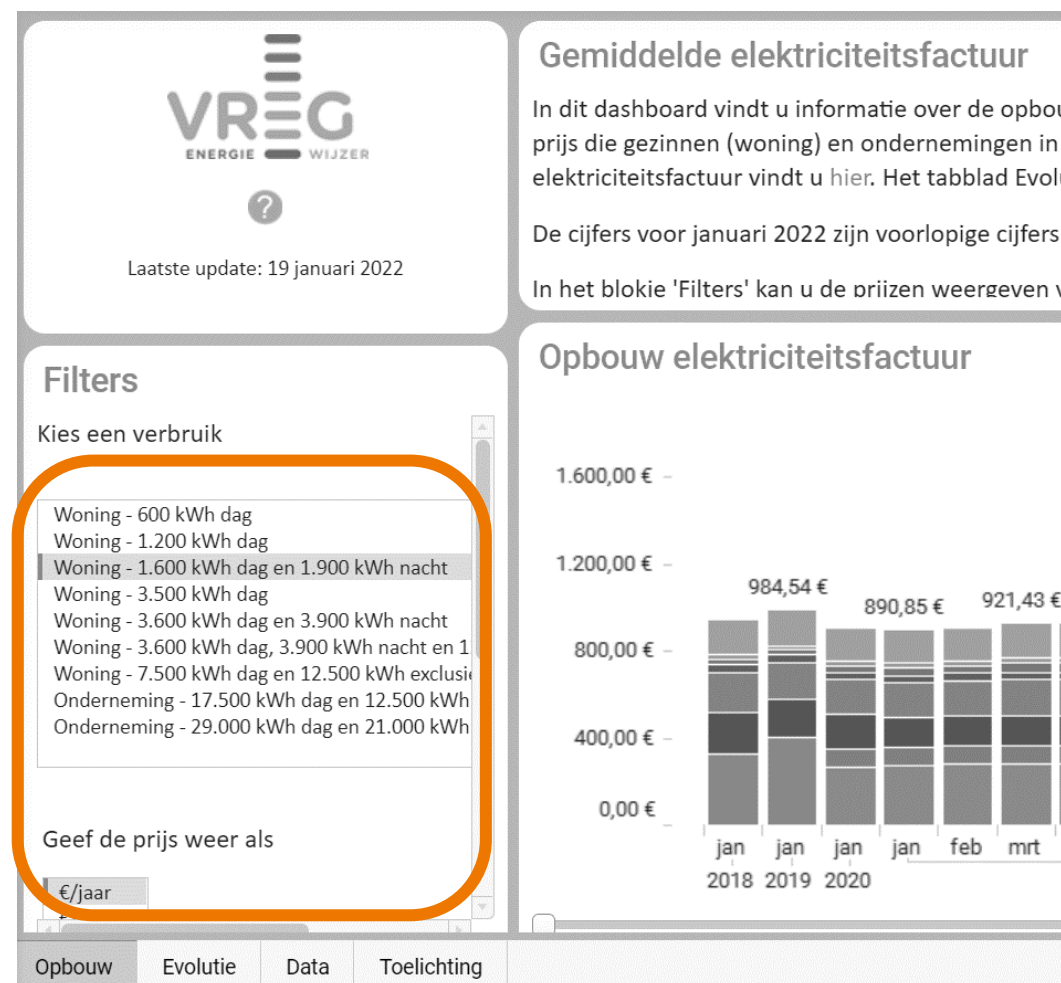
VREG
ENERGIE WIJZER

?

Laatste update: 19 januari 2022

Gemiddelde elektriciteitsfactuur

In dit dashboard vindt u informatie over de opbou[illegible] prijs die gezinnen (woning) en ondernemingen in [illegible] elektriciteitsfactuur vindt u hier. Het tabblad Evol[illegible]

De cijfers voor januari 2022 zijn voorlopige cijfers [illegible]

In het blokje 'Filters' kan u de prijzen weergeven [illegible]

Filters

Kies een verbruik

Woning - 600 kWh dag
Woning - 1.200 kWh dag
Woning - 1.600 kWh dag en 1.900 kWh nacht
Woning - 3.500 kWh dag
Woning - 3.600 kWh dag en 3.900 kWh nacht
Woning - 3.600 kWh dag, 3.900 kWh nacht en 1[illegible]
Woning - 7.500 kWh dag en 12.500 kWh exclusi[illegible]
Onderneming - 17.500 kWh dag en 12.500 kWh
Onderneming - 29.000 kWh dag en 21.000 kWh

Geef de prijs weer als

€/jaar

Opbouw elektriciteitsfactuur

1.600,00 €
1.200,00 €
800,00 €
400,00 €
0,00 €

984,54 €
890,85 €
921,43 €

jan 2018
jan 2019
jan 2020
jan
feb
mrt

Opbouw
Evolutie
Data
Toelichting